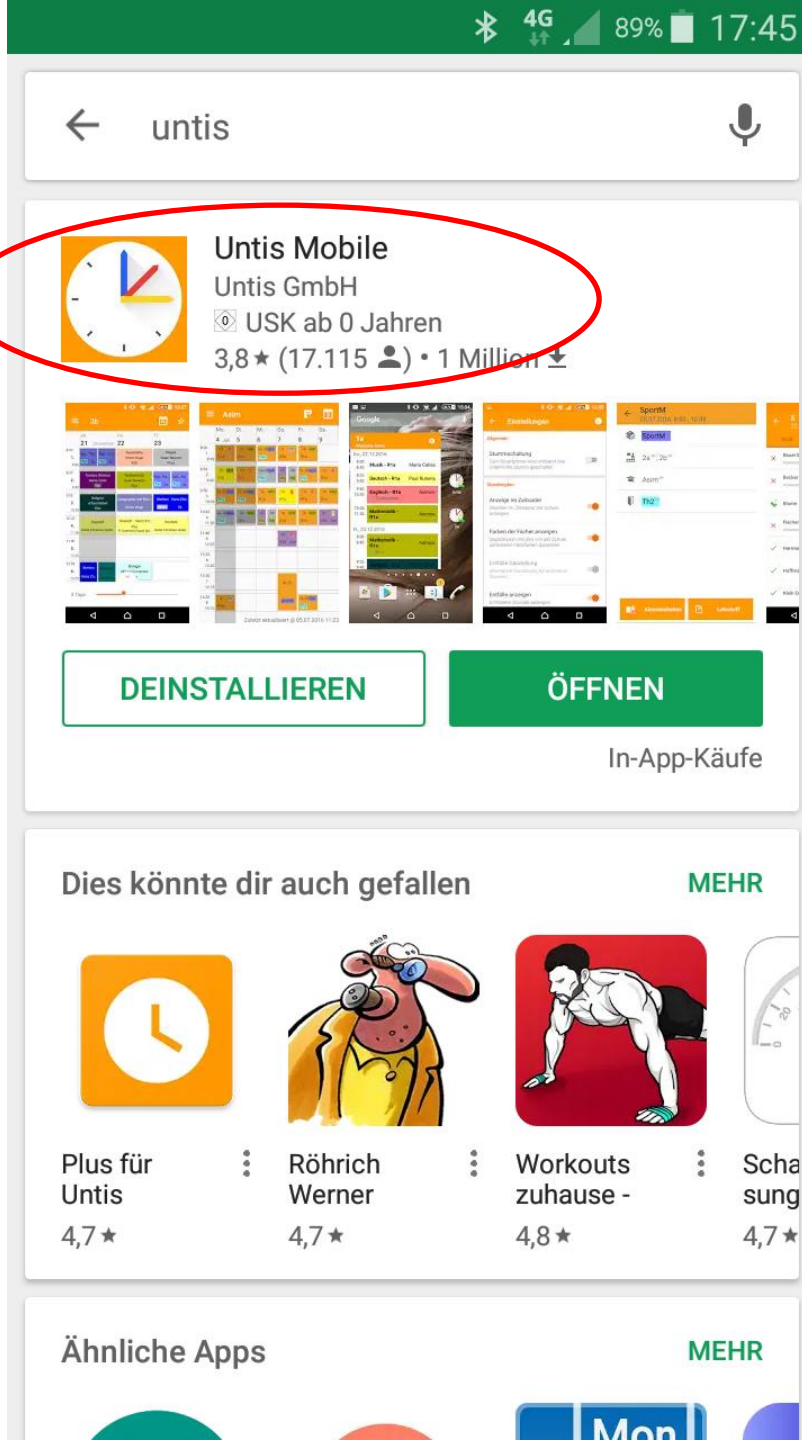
4G 89% 17:45

untis

Untis Mobile
Untis GmbH
USK ab 0 Jahren
3,8★ (17.115) • 1 Million

DEINSTALLIEREN

ÖFFNEN

In-App-Käufe

Dies könnte dir auch gefallen

MEHR

Plus für Untis
4,7★

Röhrich Werner
4,7★

Workouts zuhause -
4,8★

Scha sung
4,7★

Ähnliche Apps

MEHR

Mon